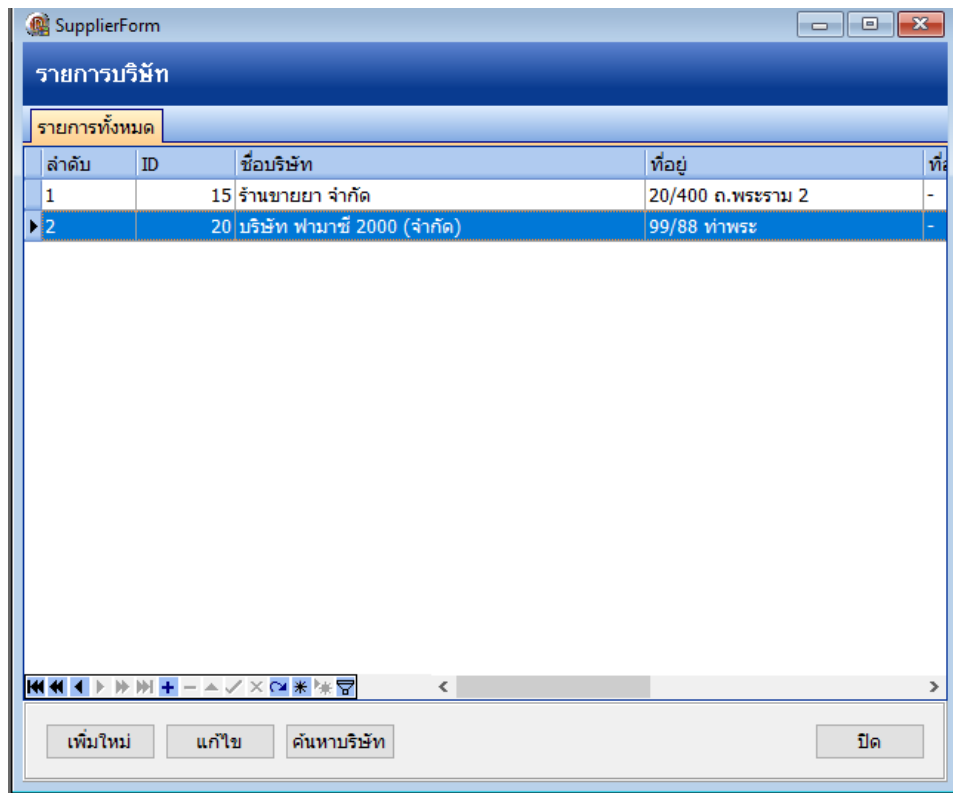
SupplierForm

รายการบริษัท

รายการทั้งหมด

| ลำดับ | ID | ชื่อบริษัท | ที่อยู่ | ที่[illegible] |
|---|---|---|---|---|
| 1 | 15 | ร้านขายยา จำกัด | 20/400 ถ.พระราม 2 | - |
| 2 | 20 | บริษัท ฟามาซี 2000 (จำกัด) | 99/88 ท่าพระ | - |

เพิ่มใหม่ แก้ไข ค้นหาบริษัท ปิด